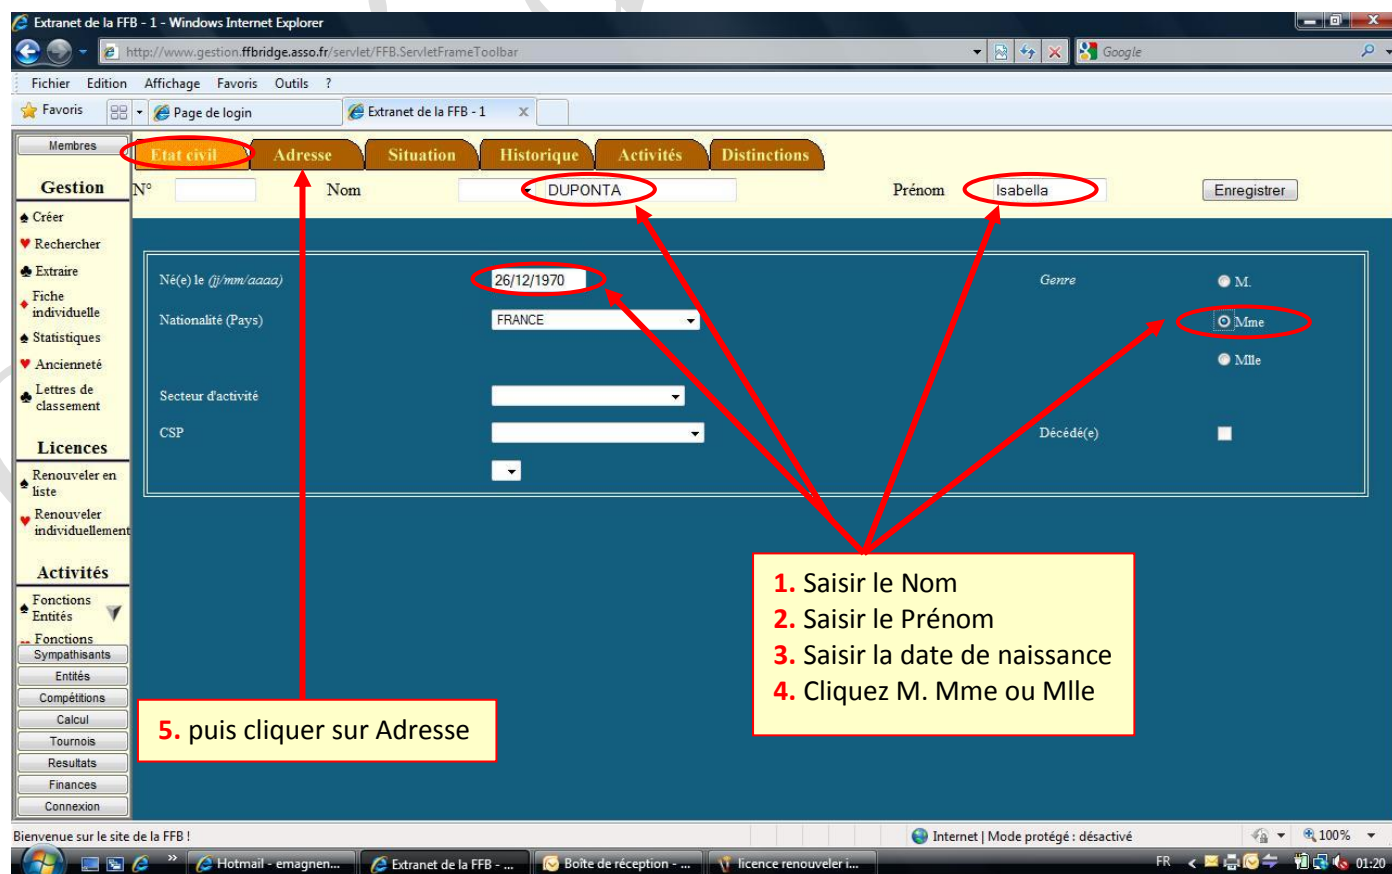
Extranet de la FFB - 1 - Windows Internet Explorer

http://www.gestion.ffbridge.asso.fr/servlet/FFB.ServletFrameToolbar

Google

Fichier Edition Affichage Favoris Outils ?

Favoris

Page de login

Extranet de la FFB - 1

Membres

Gestion

Créer

Rechercher

Extraire

Fiche individuelle

Statistiques

Ancienneté

Lettres de classement

Licences

Renouveler en liste

Renouveler individuellement

Activités

Fonctions Entités

Fonctions

Sympathisants

Entités

Compétitions

Calcul

Tournois

Resultats

Finances

Connexion

Etat civil | Adresse | Situation | Historique | Activités | Distinctions

N° Nom DUPONTA Prénom Isabella Enregistrer

Né(e) le (jj/mm/aaaa) 26/12/1970

Nationalité (Pays) FRANCE

Secteur d'activité

CSP

Genre

M.

Mme

Mlle

Décédé(e)

1. Saisir le Nom
2. Saisir le Prénom
3. Saisir la date de naissance
4. Cliquez M. Mme ou Mlle

5. puis cliquer sur Adresse

Bienvenue sur le site de la FFB !

Internet | Mode protégé : désactivé

100%

Hotmail - emagnen...

Extranet de la FFB - ...

Boîte de réception - ...

licence renouveler i...

FR

01:20